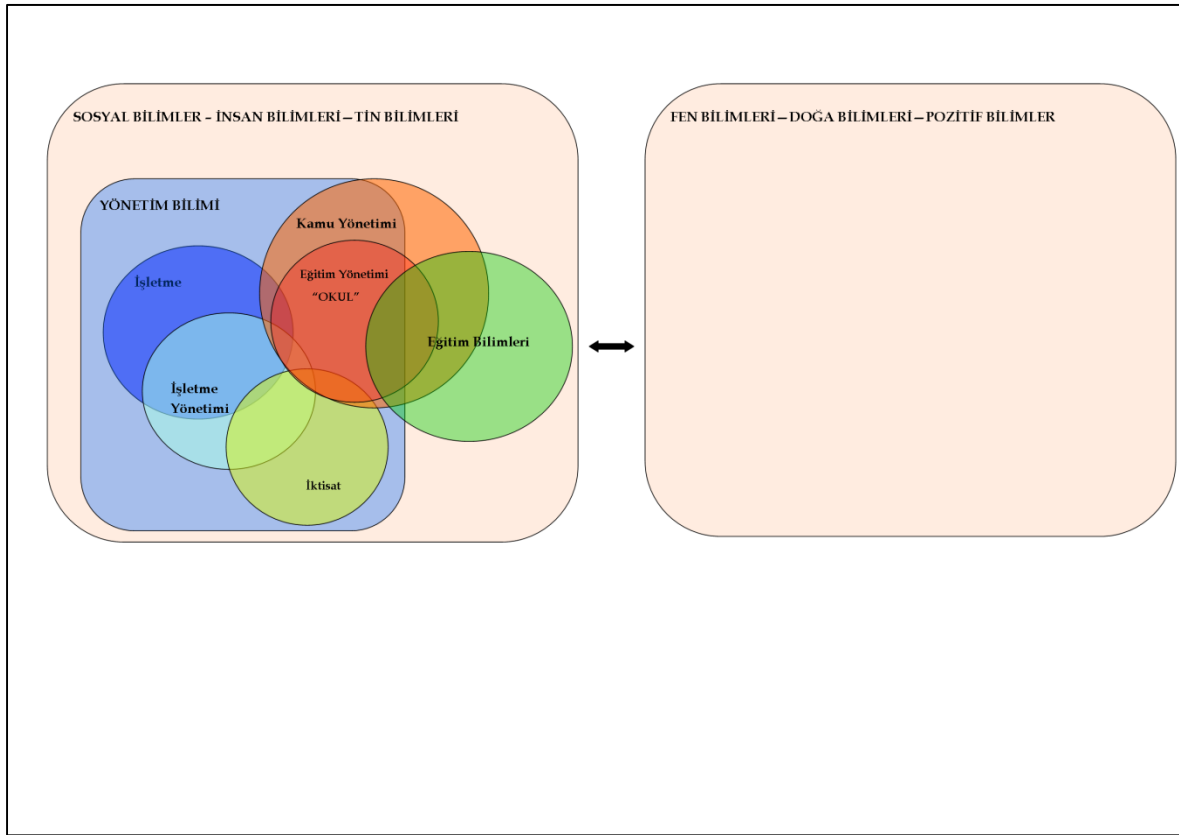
SOSYAL BİLİMLER - İNSAN BİLİMLERİ – TİN BİLİMLERİ

YÖNETİM BİLİMİ

Kamu Yönetimi

İşletme

Egitim Yönetimi
"OKUL"

Egitim Bilimleri

İşletme Yönetimi

İktisat

FEN BİLİMLERİ – DOĞA BİLİMLERİ – POZİTİF BİLİMLER